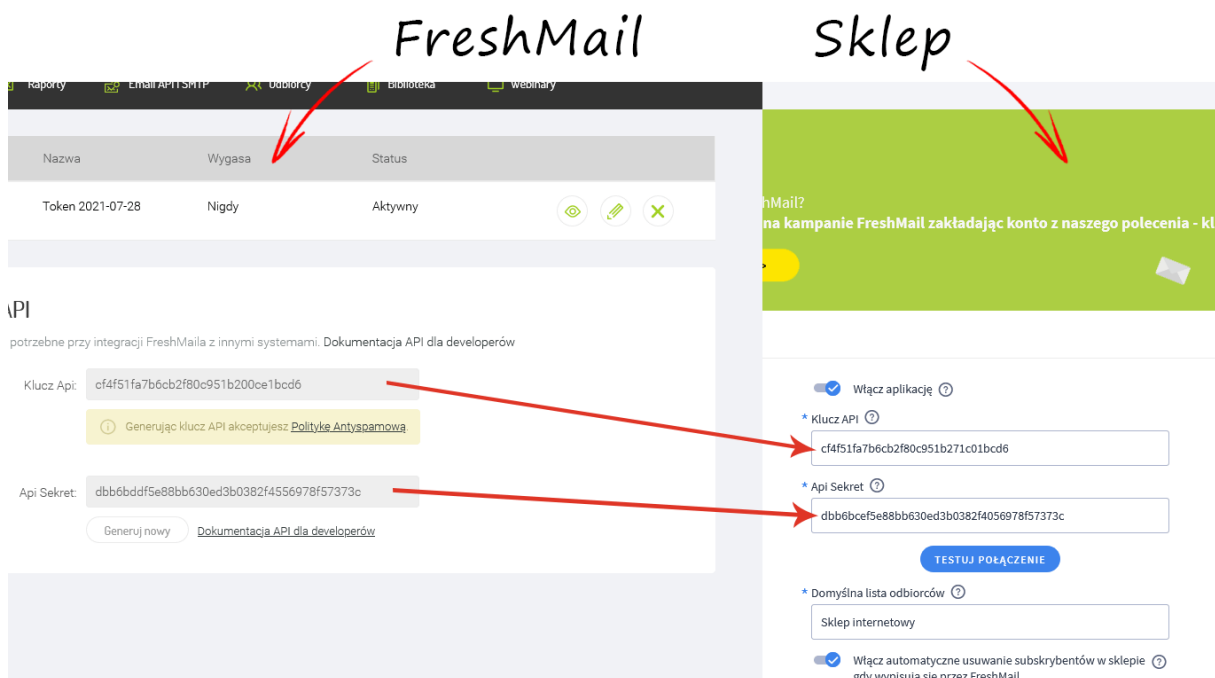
FreshMail

Sklep

Raporty Email API i SMTP Odbiorcy Biblioteka Webinary

| Nazwa | Wygasa | Status |
|---|---|---|
| Token 2021-07-28 | Nigdy | Aktywny |

API

potrzebne przy integracji FreshMaila z innymi systemami. Dokumentacja API dla developerów

Klucz Api: cf4f51fa7b6cb2f80c951b200ce1bcd6

Generując klucz API akceptujesz Politykę Antyspamową.

Api Sekret: dbb6bddf5e88bb630ed3b0382f4556978f57373c

Generuj nowy Dokumentacja API dla developerów

hMail?
na kampanie FreshMail zakładając konto z naszego polecenia - kl

Włącz aplikację

* Klucz API
cf4f51fa7b6cb2f80c951b271c01bcd6

* Api Sekret
dbb6bcef5e88bb630ed3b0382f4056978f57373c

TESTUJ POŁĄCZENIE

* Domyślna lista odbiorców
Sklep internetowy

Włącz automatyczne usuwanie subskrybentów w sklepie gdy wypisują się przez FreshMail